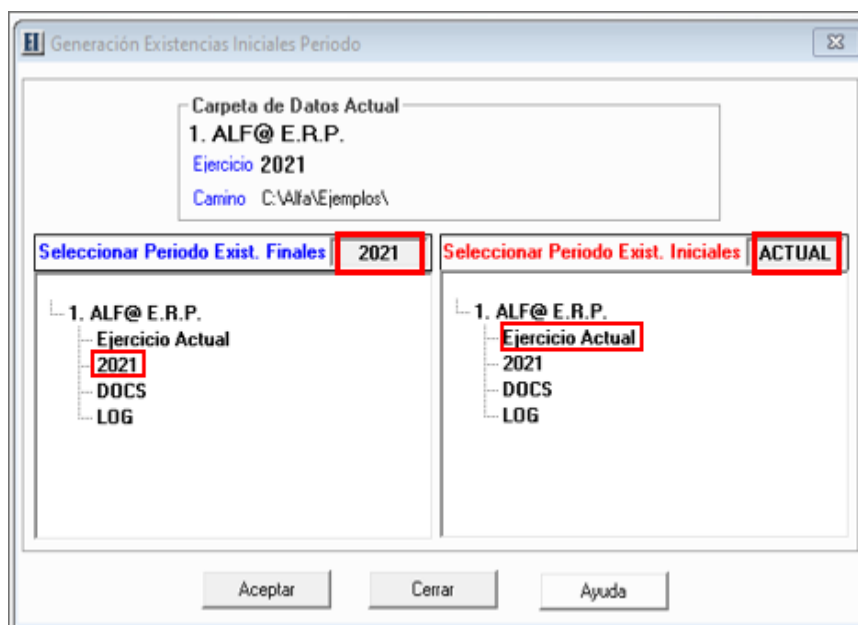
El Generación Existencias Iniciales Periodo

Carpeta de Datos Actual
1. ALF@ E.R.P.
Ejercicio 2021
Camino C:\Alfa\Ejemplos\

Seleccionar Periodo Exist. Finales 2021

1. ALF@ E.R.P.
Ejercicio Actual
2021
DOCS
LOG

Seleccionar Periodo Exist. Iniciales ACTUAL

1. ALF@ E.R.P.
Ejercicio Actual
2021
DOCS
LOG

Aceptar
Cerrar
Ayuda